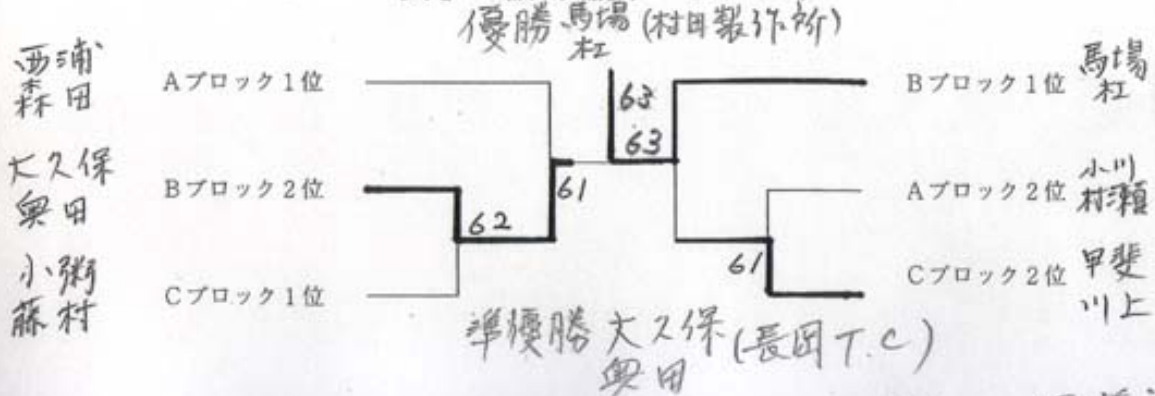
優勝 馬場 杠 (村田製作所)

西浦 森田 Aブロック1位

大久保 奥田 Bブロック2位

小鍛 藤村 Cブロック1位

62

61

63
63

61

Bブロック1位 馬場 杠

Aブロック2位 小川 村瀬

Cブロック2位 甲斐 川上

準優勝 大久保 奥田 (長岡T.C)